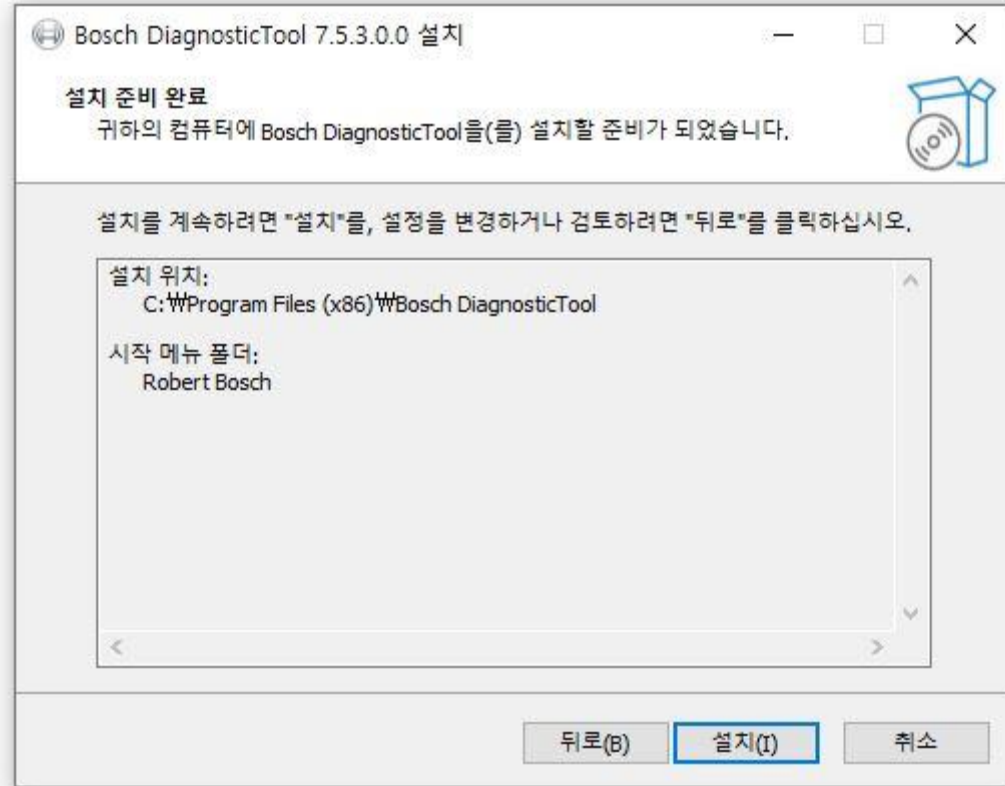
Bosch DiagnosticTool 7.5.3.0.0 설치

설치 준비 완료
귀하의 컴퓨터에 Bosch DiagnosticTool을(를) 설치할 준비가 되었습니다.

설치를 계속하려면 "설치"를, 설정을 변경하거나 검토하려면 "뒤로"를 클릭하십시오.

설치 위치:
C:₩Program Files (x86)₩Bosch DiagnosticTool

시작 메뉴 폴더:
Robert Bosch

뒤로(B) 설치(I) 취소